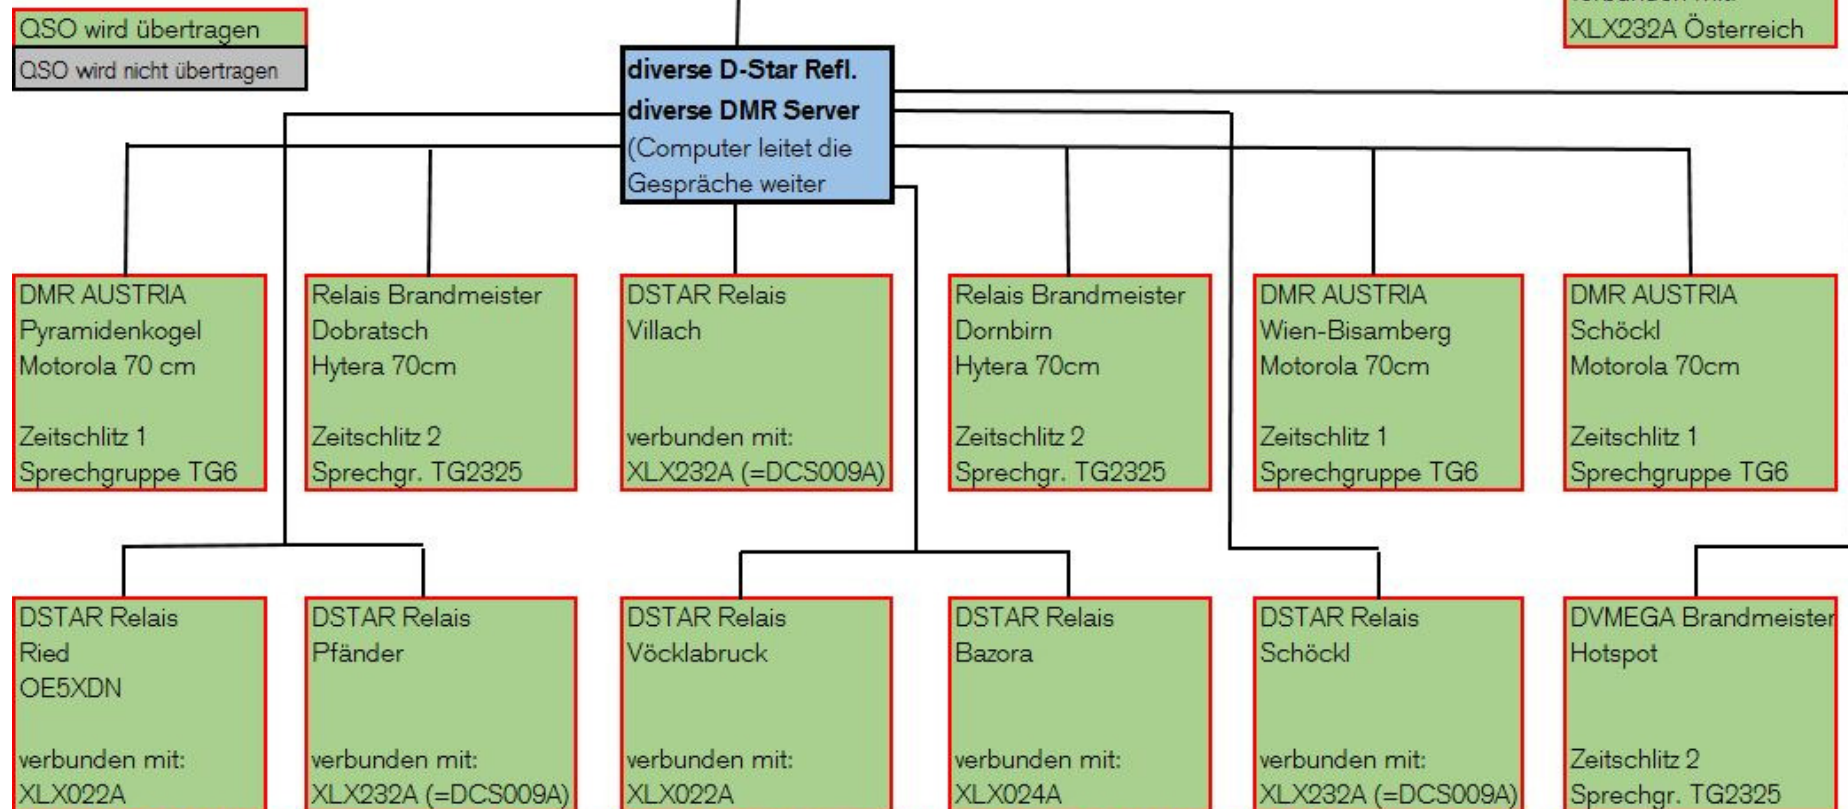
QSO wird übertragen
QSO wird nicht übertragen

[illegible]
XLX232A Österreich

diverse D-Star Refl.
diverse DMR Server
(Computer leitet die Gespräche weiter

DMR AUSTRIA
Pyramidenkogel
Motorola 70 cm

Zeitschlitz 1
Sprechgruppe TG6

Relais Brandmeister
Dobratsch
Hytera 70cm

Zeitschlitz 2
Sprechgr. TG2325

DSTAR Relais
Villach

verbunden mit:
XLX232A (=DCS009A)

Relais Brandmeister
Dornbirn
Hytera 70cm

Zeitschlitz 2
Sprechgr. TG2325

DMR AUSTRIA
Wien-Bisamberg
Motorola 70cm

Zeitschlitz 1
Sprechgruppe TG6

DMR AUSTRIA
Schöckl
Motorola 70cm

Zeitschlitz 1
Sprechgruppe TG6

DSTAR Relais
Ried
OE5XDN

verbunden mit:
XLX022A

DSTAR Relais
Pfänder

verbunden mit:
XLX232A (=DCS009A)

DSTAR Relais
Vöcklabruck

verbunden mit:
XLX022A

DSTAR Relais
Bazora

verbunden mit:
XLX024A

DSTAR Relais
Schöckl

verbunden mit:
XLX232A (=DCS009A)

DVMEGA Brandmeister
Hotspot

Zeitschlitz 2
Sprechgr. TG2325